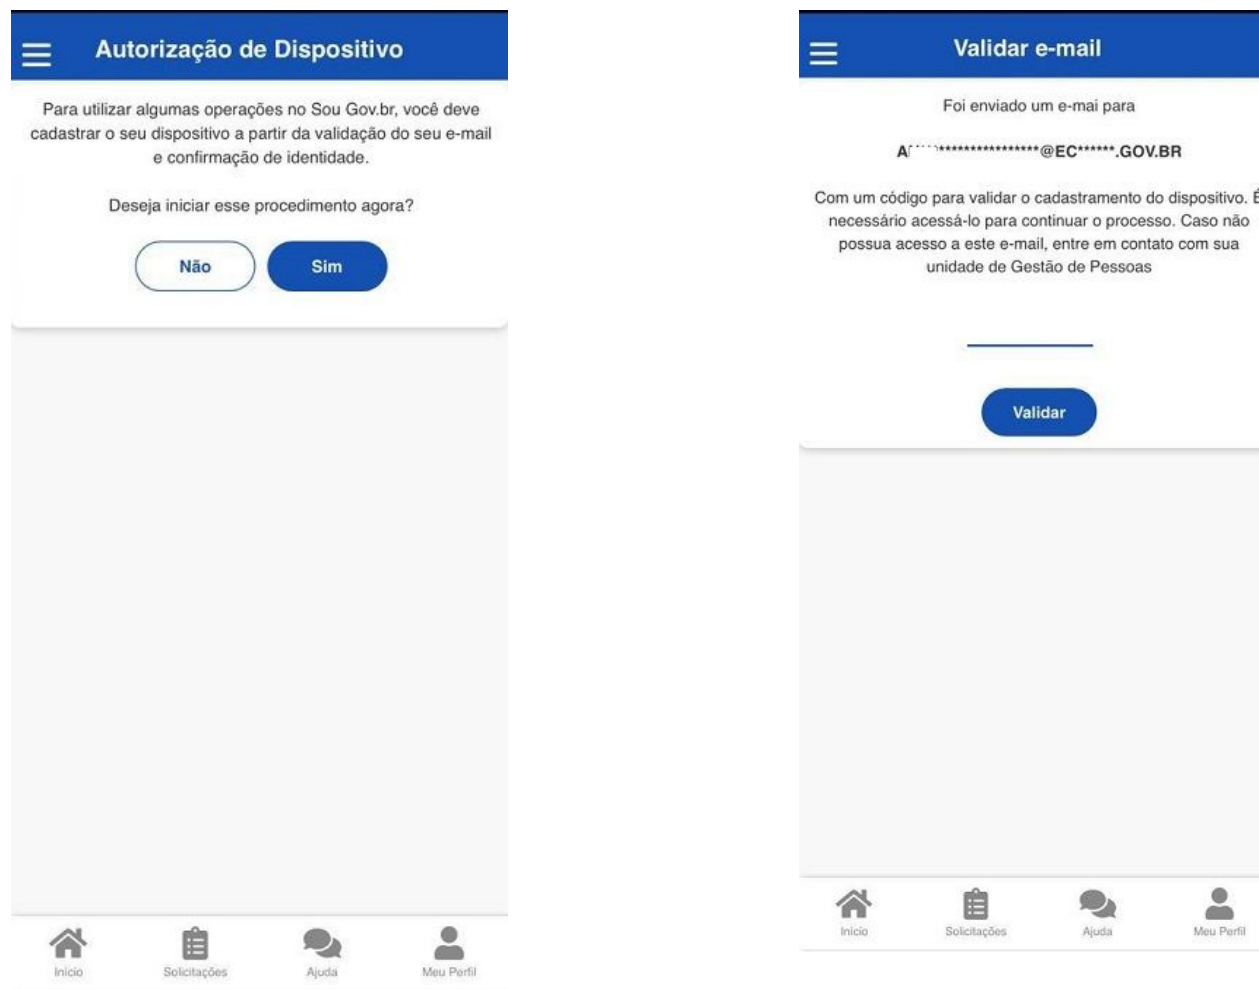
Autorização de Dispositivo

Para utilizar algumas operações no Sou Gov.br, você deve cadastrar o seu dispositivo a partir da validação do seu e-mail e confirmação de identidade.

Deseja iniciar esse procedimento agora?

Não

Sim

Início

Solicitações

Ajuda

Meu Perfil

Validar e-mail

Foi enviado um e-mai para

A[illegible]****************@EC******.GOV.BR

Com um código para validar o cadastramento do dispositivo. É necessário acessá-lo para continuar o processo. Caso não possua acesso a este e-mail, entre em contato com sua unidade de Gestão de Pessoas

Validar

Início

Solicitações

Ajuda

Meu Perfil